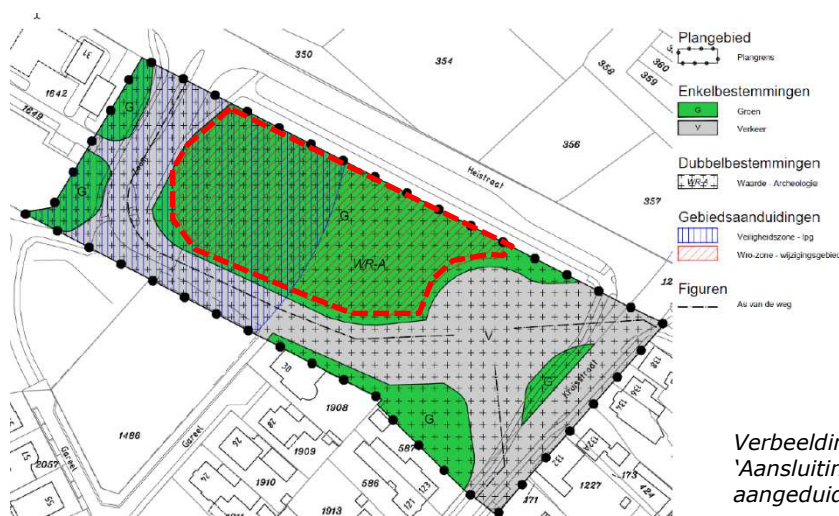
Plangebied
Plangrens
Enkelbestemmingen
G Groen
V Verkeer
Dubbelbestemmingen
WR-A Waarde - Archeologie
Gebiedsaanduidingen
Veiligheidszone - lpg
Wro-zone - wijzigingsgebied
Figuren
As van de weg

350
354
358
359
360
356
357
1642
1649
G
G
G
G
G
V
WR-A
Heistraat
12
Kruisstraat
1908
1909
1910
1913
1486
587
586
1227
371
175
424
2057
Garsel
Garsel
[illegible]

Verbeeldin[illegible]
'Aansluitin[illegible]
aangeduid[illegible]